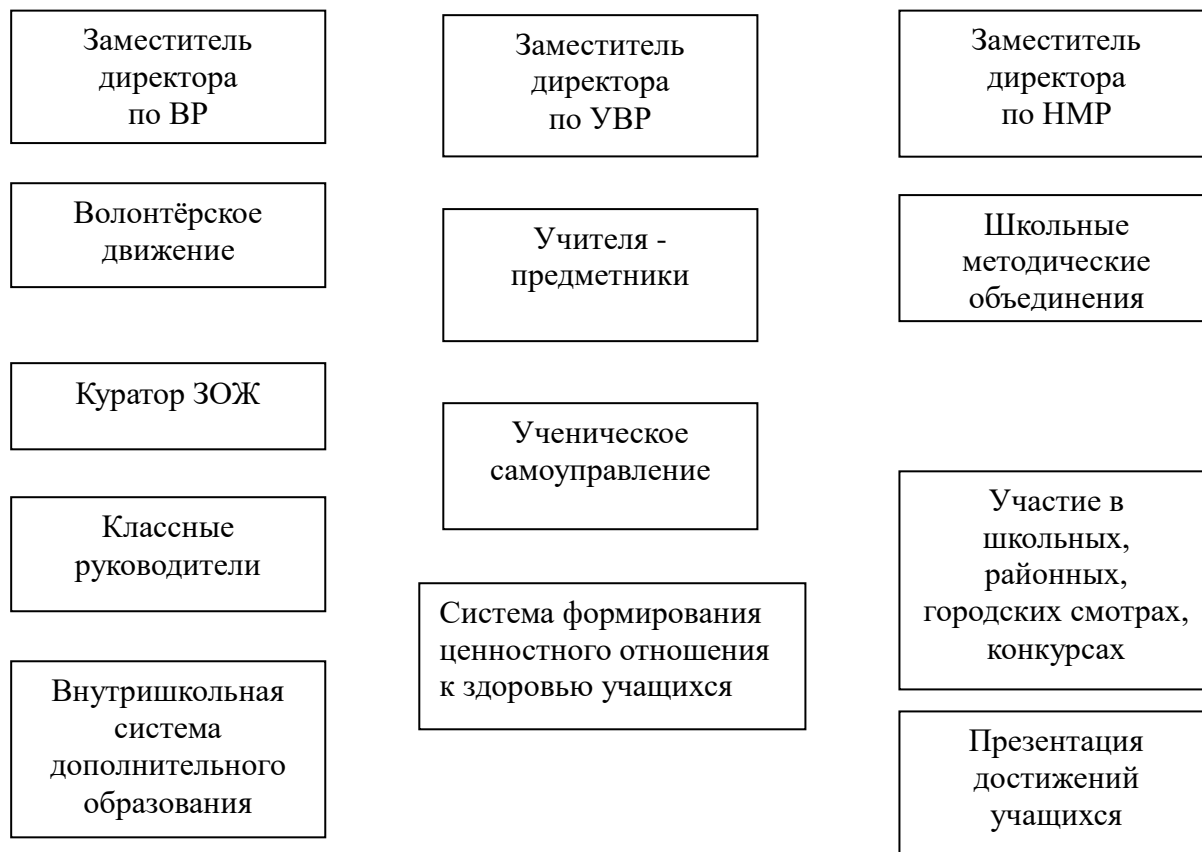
Заместитель директора по ВР

Волонтёрское движение

Куратор ЗОЖ

Классные руководители

Внутришкольная система дополнительного образования

Заместитель директора по УВР

Учителя - предметники

Ученическое самоуправление

Система формирования ценностного отношения к здоровью учащихся

Заместитель директора по НМР

Школьные методические объединения

Участие в школьных, районных, городских смотрах, конкурсах

Презентация достижений учащихся